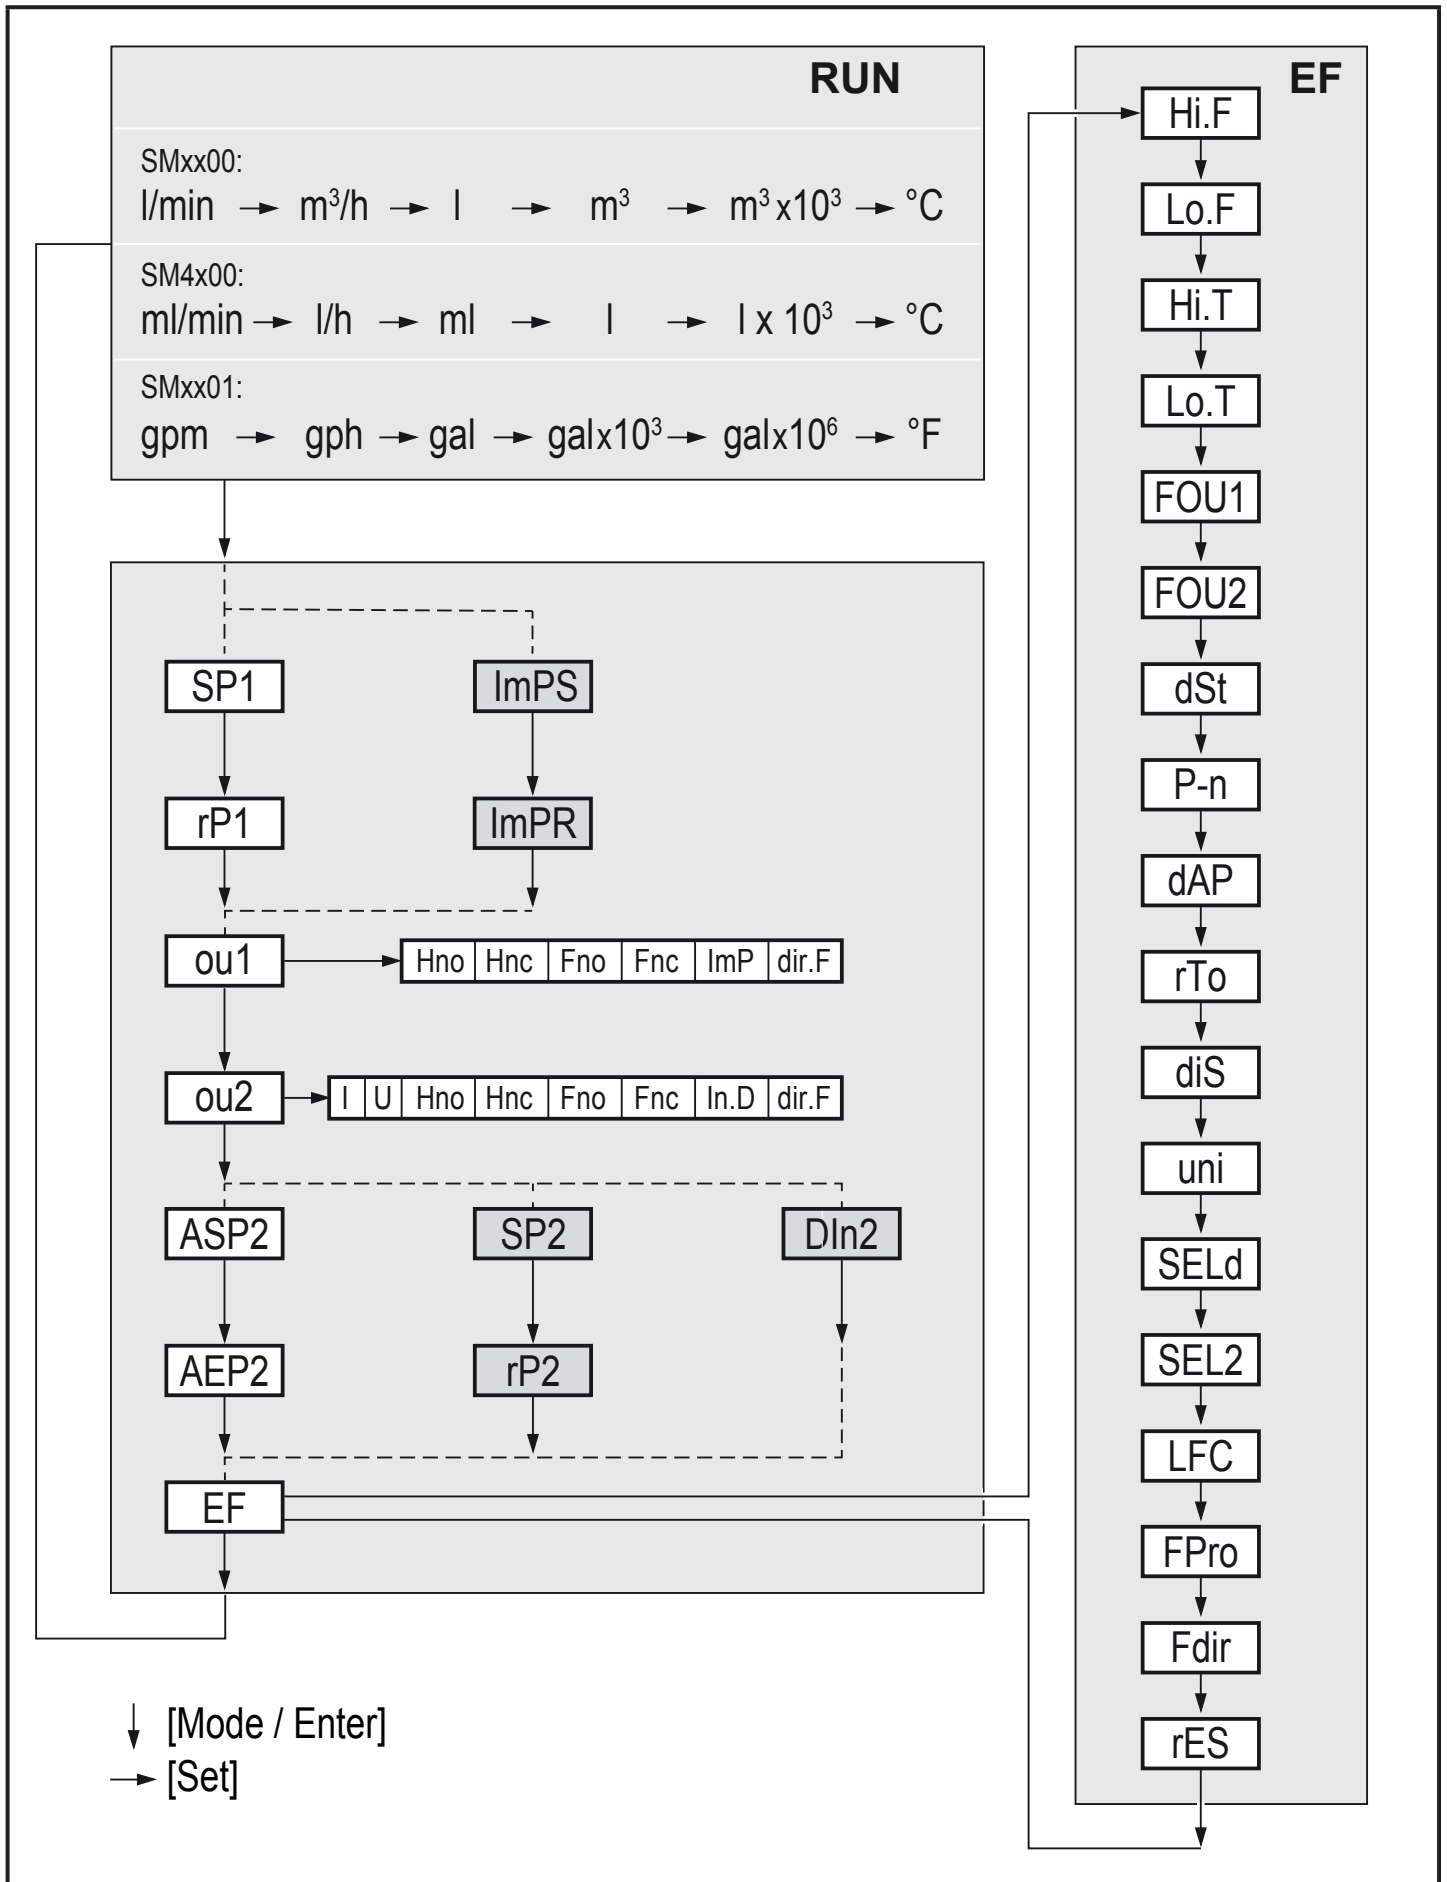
RUN

SMxx00:
l/min → $m^3$/h → l → $m^3$ → $m^3$ x$10^3$ → °C

SM4x00:
ml/min → l/h → ml → l → l x $10^3$ → °C

SMxx01:
gpm → gph → gal → galx$10^3$ → galx$10^6$ → °F

SP1
ImPS
rP1
ImPR
ou1

| Hno | Hnc | Fno | Fnc | ImP | dir.F |
|---|---|---|---|---|---|

ou2

| I | U | Hno | Hnc | Fno | Fnc | In.D | dir.F |
|---|---|---|---|---|---|---|---|

ASP2
SP2
DIn2
AEP2
rP2
EF

EF
Hi.F
Lo.F
Hi.T
Lo.T
FOU1
FOU2
dSt
P-n
dAP
rTo
diS
uni
SELd
SEL2
LFC
FPro
Fdir
rES

[Mode / Enter]
[Set]